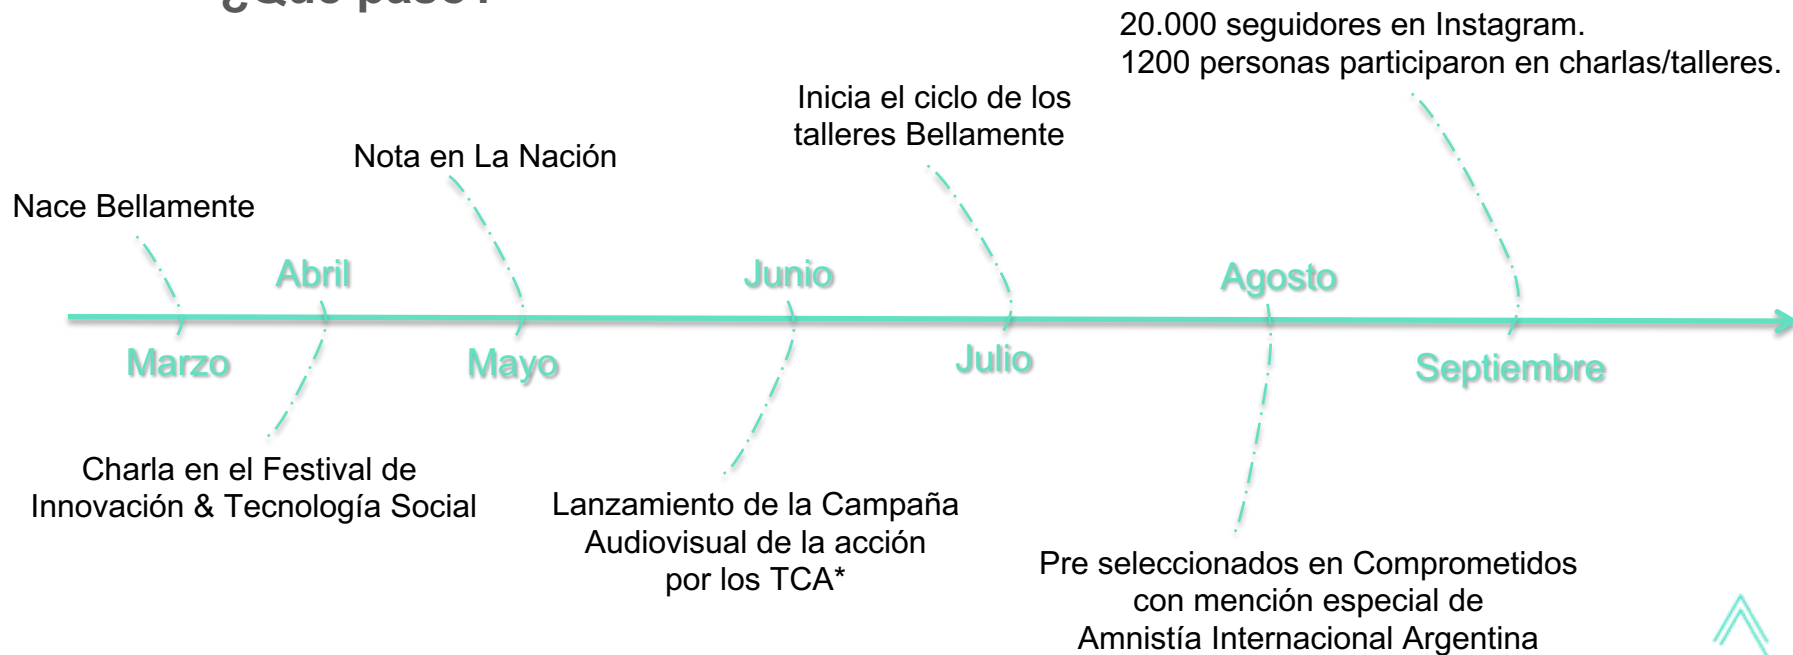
¿Qué pasó?

20.000 seguidores en Instagram.
1200 personas participaron en charlas/talleres.

Inicia el ciclo de los talleres Bellamente

Nota en La Nación

Nace Bellamente

Abril

Junio

Agosto

Marzo

Mayo

Julio

Septiembre

Charla en el Festival de Innovación & Tecnología Social

Lanzamiento de la Campaña Audiovisual de la acción por los TCA*

Pre seleccionados en Comprometidos con mención especial de Amnistía Internacional Argentina